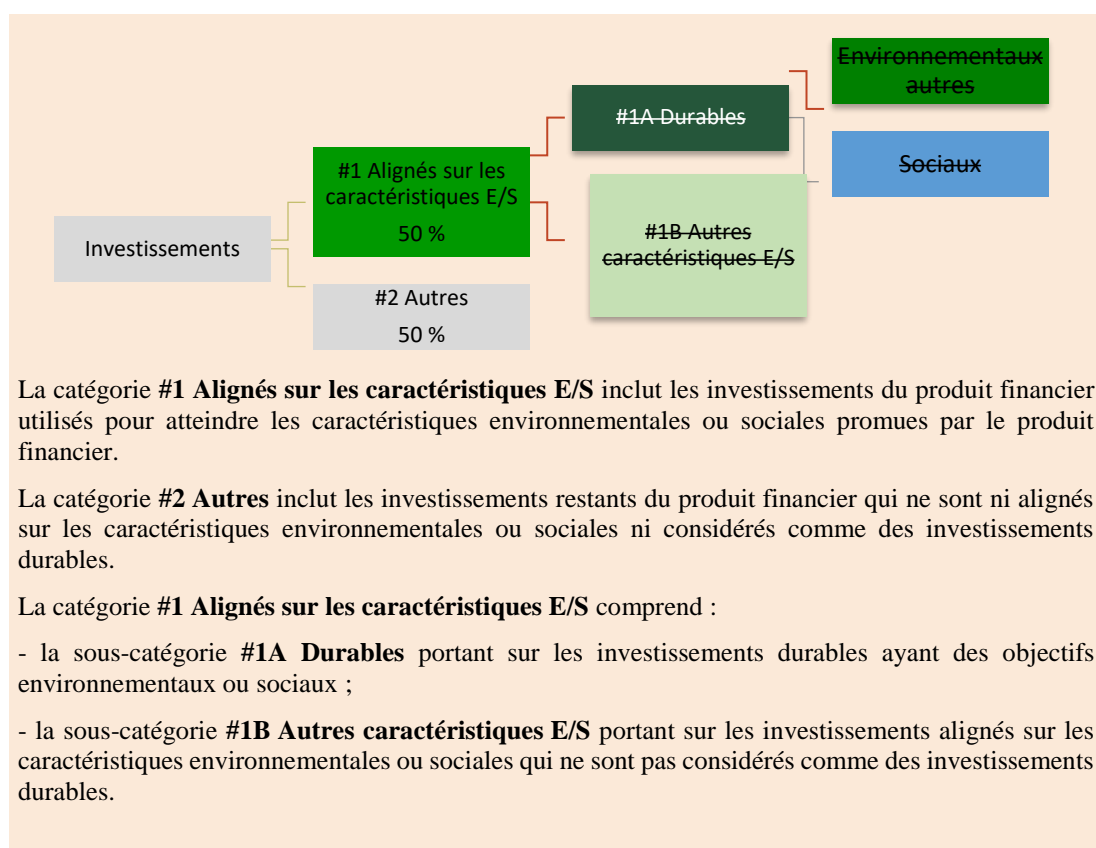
Investissements

#1 Alignés sur les caractéristiques E/S

50 %

#2 Autres

50 %

#1A Durables

#1B Autres caractéristiques E/S

Environnementaux autres

Sociaux

La catégorie **#1 Alignés sur les caractéristiques E/S** inclut les investissements du produit financier utilisés pour atteindre les caractéristiques environnementales ou sociales promues par le produit financier.

La catégorie **#2 Autres** inclut les investissements restants du produit financier qui ne sont ni alignés sur les caractéristiques environnementales ou sociales ni considérés comme des investissements durables.

La catégorie **#1 Alignés sur les caractéristiques E/S** comprend :

- la sous-catégorie **#1A Durables** portant sur les investissements durables ayant des objectifs environnementaux ou sociaux ;

- la sous-catégorie **#1B Autres caractéristiques E/S** portant sur les investissements alignés sur les caractéristiques environnementales ou sociales qui ne sont pas considérés comme des investissements durables.